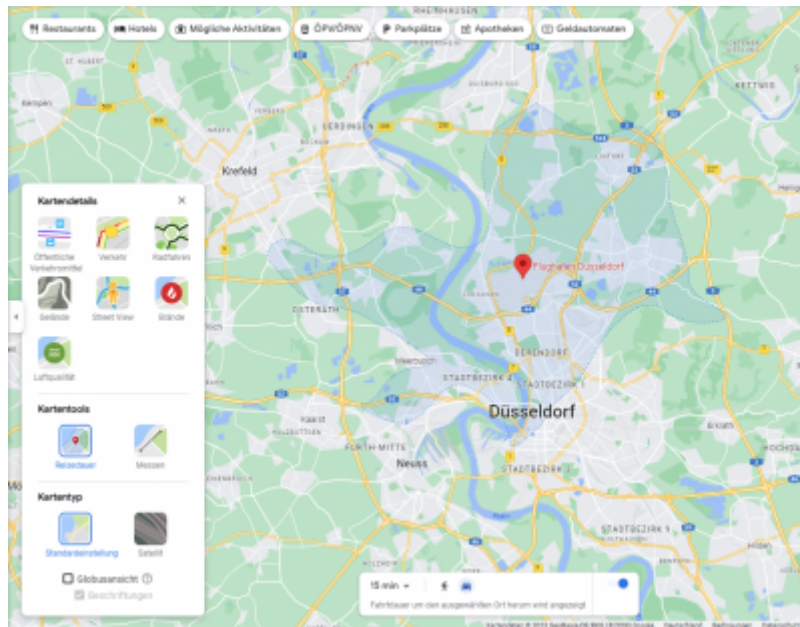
Restaurants
Hotels
Mögliche Aktivitäten
ÖPVÖPNV
Parkplätze
Apotheken
Geldautomaten

Kartendetails
Öffentliche Verkehrsmittel
Verkehr
Radfahren
Gelände
Street View
Brände
Luftqualität

Kartentools
Reisedauer
Messen

Kartentyp
Standardeinstellung
Satellit

Globusansicht
Beschriftungen

Kempen
Krefeld
UERDINGEN
KETTWIG
Flughafen Düsseldorf
OSTERATH
Meerbusch
DERENDORF
STADTBEZIRK 4
STADTBEZIRK 1
Düsseldorf
Kaarst
HOLZBÜTTGEN
NORDSTADT
NORTH MITTE
Neuss
STADTBEZIRK 3
STADTBEZIRK 9
Erkrath
Hilden

15 min
Fahrdauer um den ausgewählten Ort herum wird angezeigt